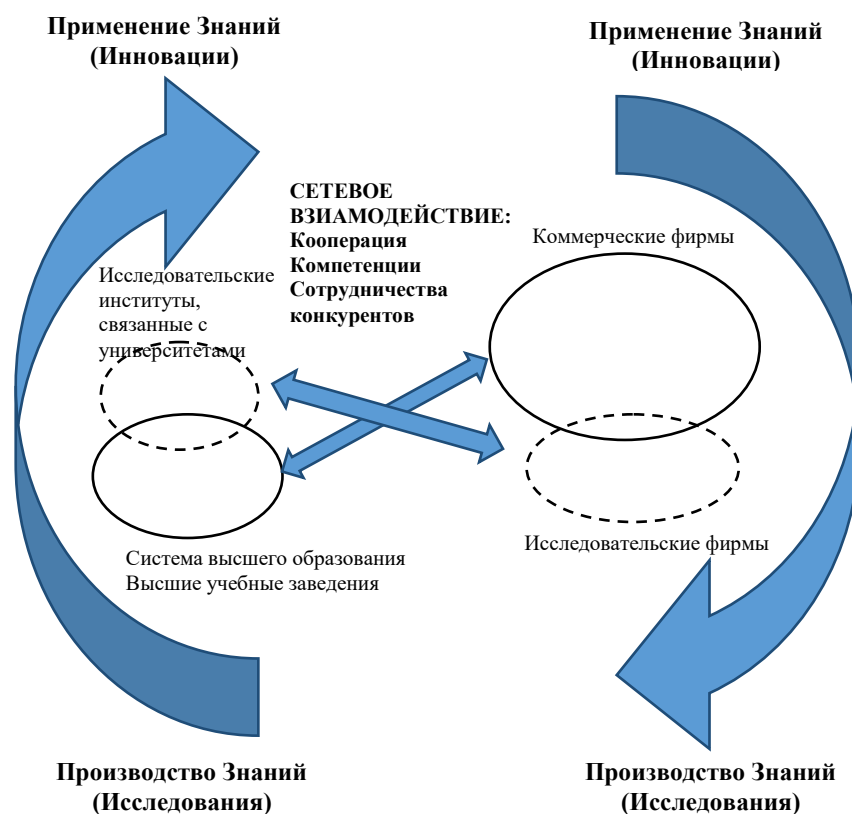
Применение Знаний (Инновации)

Применение Знаний (Инновации)

СЕТЕВОЕ ВЗИАМОДЕЙСТВИЕ:
Кооперация
Компетенции
Сотрудничества конкурентов

Исследовательские институты, связанные с университетами

Коммерческие фирмы

Система высшего образования
Высшие учебные заведения

Исследовательские фирмы

Производство Знаний (Исследования)

Производство Знаний (Исследования)